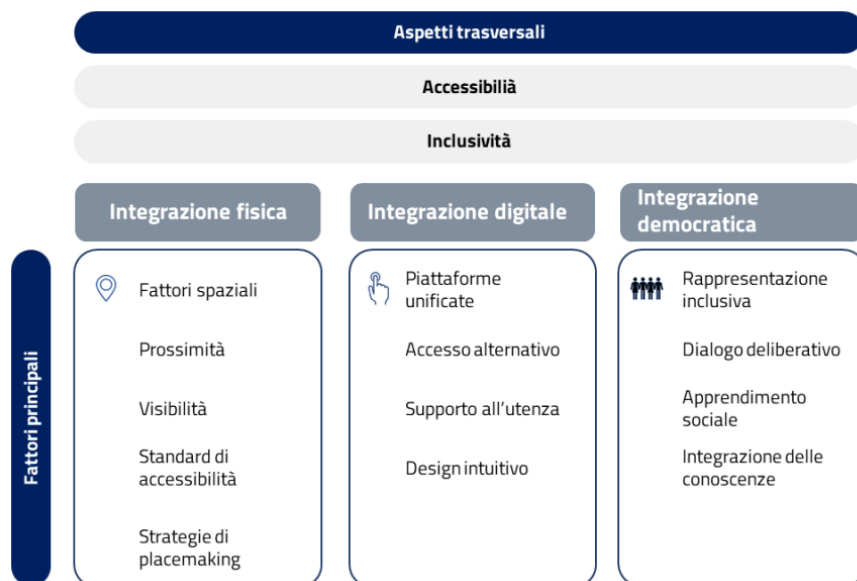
Aspetti trasversali

Accessibilià

Inclusività

Integrazione fisica

Integrazione digitale

Integrazione democratica

Fattori principali

Fattori spaziali

Prossimità

Visibilità

Standard di accessibilità

Strategie di placemaking

Piattaforme unificate

Accesso alternativo

Supporto all'utenza

Design intuitivo

Rappresentazione inclusiva

Dialogo deliberativo

Apprendimento sociale

Integrazione delle conoscenze